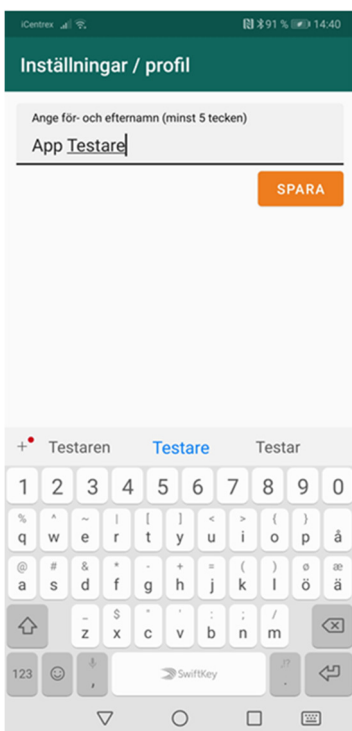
iCentrex 91 % 14:40

Inställningar / profil

Ange för- och efternamn (minst 5 tecken)

App Testare

SPARA

+ Testaren Testare Testar

1 2 3 4 5 6 7 8 9 0

% q ^ w ~ e | r [ t ] y < u > i { o } p å

@ a # s & d * f - g + h = j ( k ) l ö æ ä

_ z $ x " c ' v : b ; n / m

123 , SwiftKey .